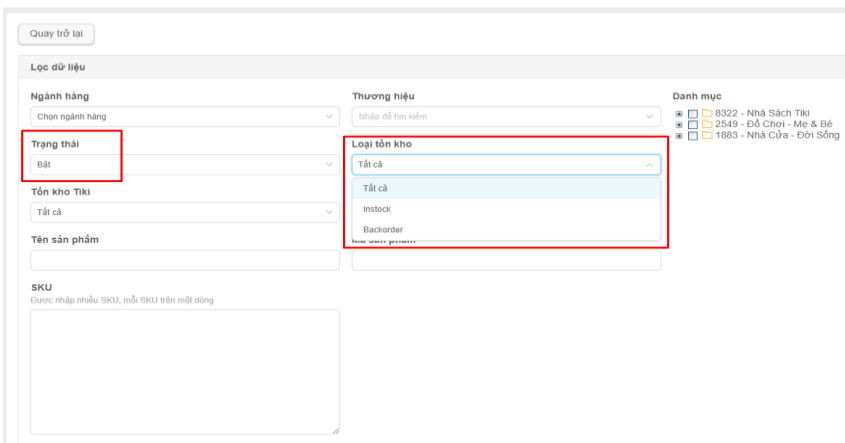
Quay trở lại

Lọc dữ liệu

Ngành hàng
Chọn ngành hàng

Thương hiệu
Nhập để tìm kiếm

Danh mục
8322 - Nhà Sách Tiki
2549 - Đồ Chơi - Mẹ & Bé
1883 - Nhà Cửa - Đời Sống

Trạng thái
Bật

Loại tồn kho
Tất cả
Tất cả
Instock
Backorder

Tồn kho Tiki
Tất cả

Tên sản phẩm

Mã sản phẩm

SKU
Được nhập nhiều SKU, mỗi SKU trên một dòng